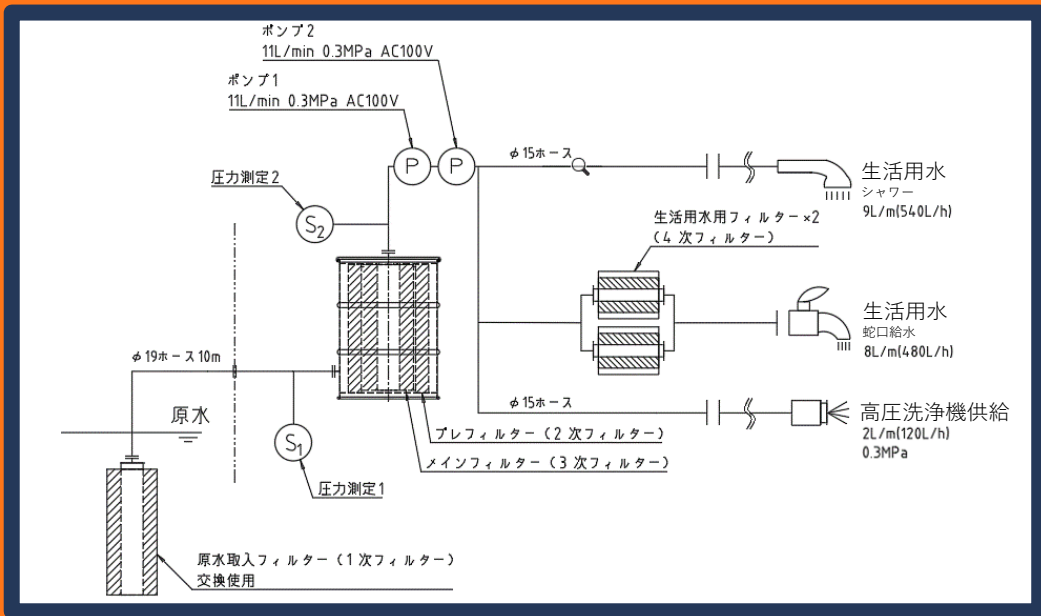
ポンプ2
11L/min 0.3MPa AC100V

ポンプ1
11L/min 0.3MPa AC100V

P P

φ15ホース

生活用水
シャワー
9L/m(540L/h)

圧力測定2

$S_2$

生活用水用フィルター×2
(4次フィルター)

生活用水
蛇口給水
8L/m(480L/h)

φ19ホース10m

φ15ホース

高圧洗浄機供給
2L/m(120L/h)
0.3MPa

原水

$S_1$

プレフィルター(2次フィルター)

メインフィルター(3次フィルター)

圧力測定1

原水取入フィルター(1次フィルター)
交換使用